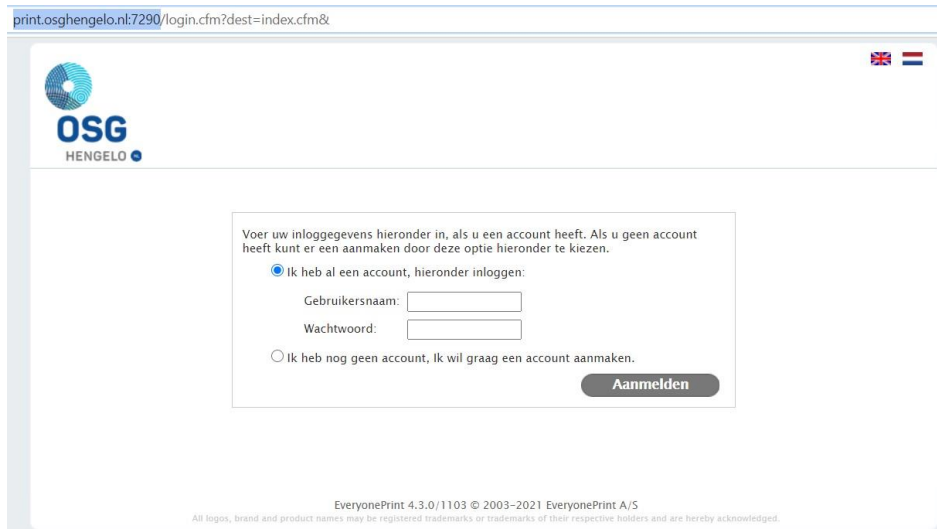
print.osghengelo.nl:7290/login.cfm?dest=index.cfm&

OSG
HENGELO

Voer uw inloggegevens hieronder in, als u een account heeft. Als u geen account heeft kunt er een aanmaken door deze optie hieronder te kiezen.

Ik heb al een account, hieronder inloggen:

Gebruikersnaam:

Wachtwoord:

Ik heb nog geen account, Ik wil graag een account aanmaken.

Aanmelden

EveryonePrint 4.3.0/1103 © 2003-2021 EveryonePrint A/S
All logos, brand and product names may be registered trademarks or trademarks of their respective holders and are hereby acknowledged.